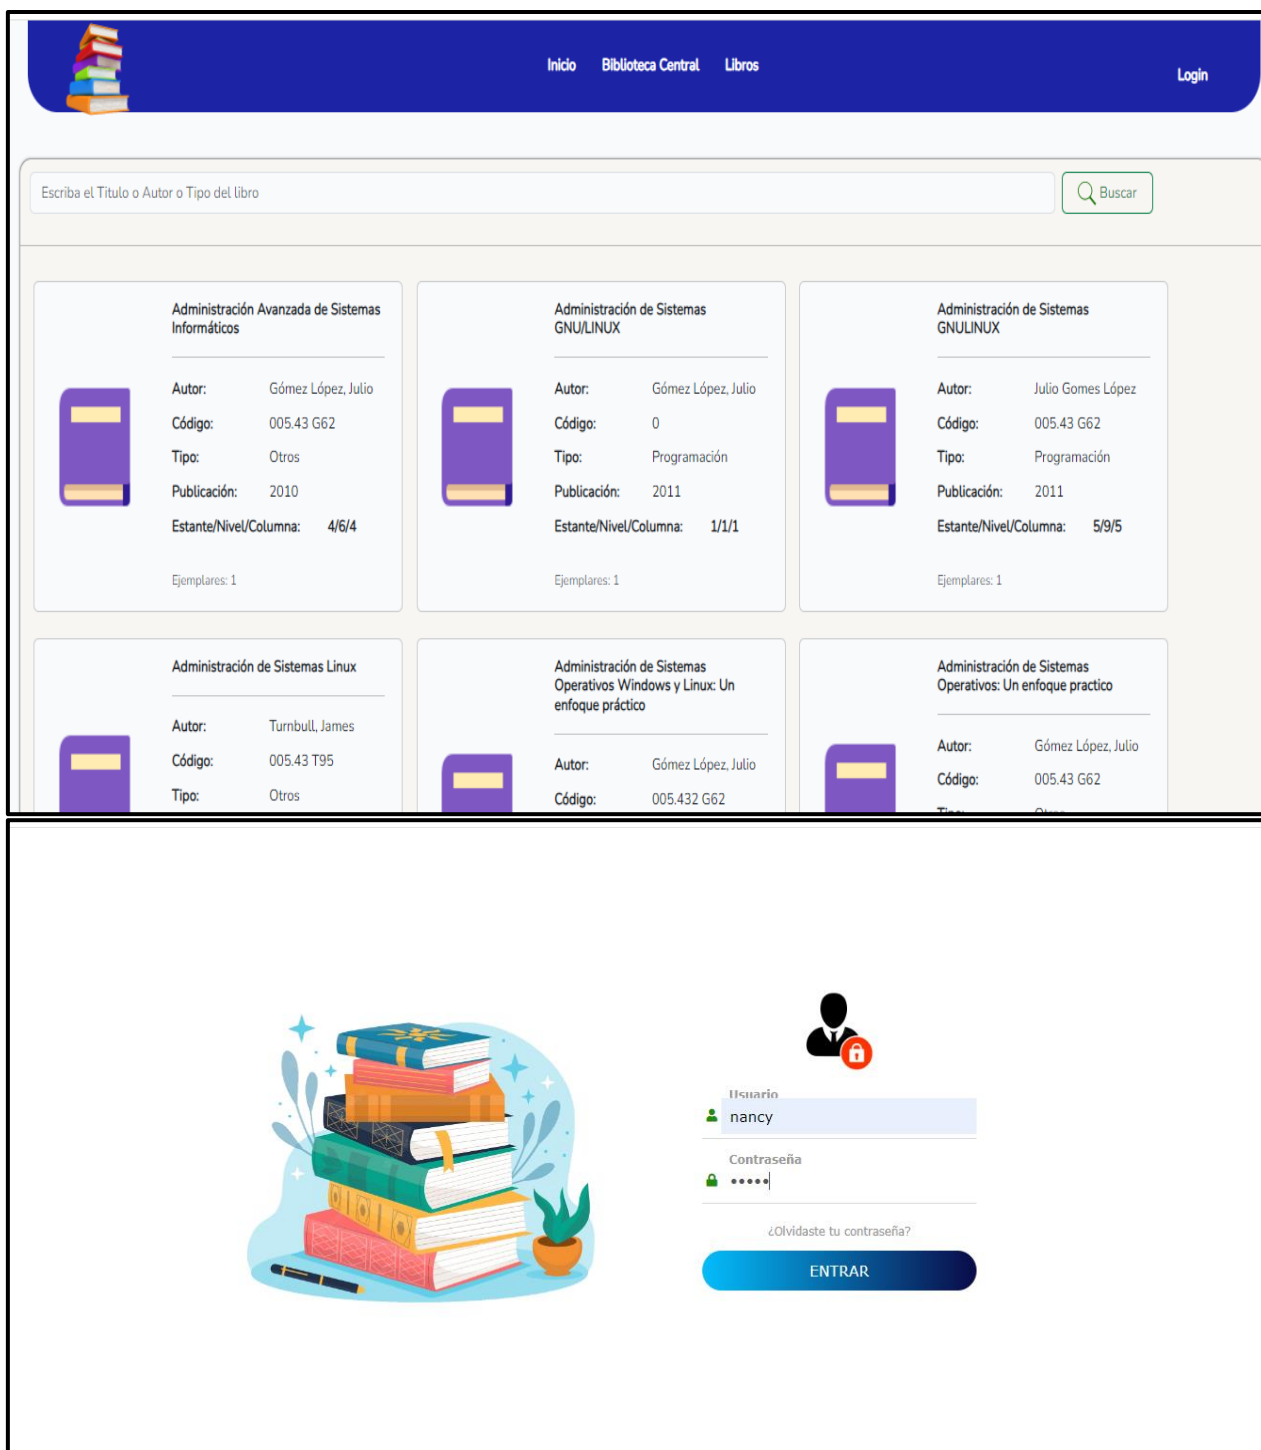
Inicio Biblioteca Central Libros

Login

Escriba el Titulo o Autor o Tipo del libro

Buscar

Administración Avanzada de Sistemas Informáticos

Autor: Gómez López, Julio
Código: 005.43 G62
Tipo: Otros
Publicación: 2010
Estante/Nivel/Columna: 4/6/4

Ejemplares: 1

Administración de Sistemas GNU/LINUX

Autor: Gómez López, Julio
Código: 0
Tipo: Programación
Publicación: 2011
Estante/Nivel/Columna: 1/1/1

Ejemplares: 1

Administración de Sistemas GNULINUX

Autor: Julio Gomes López
Código: 005.43 G62
Tipo: Programación
Publicación: 2011
Estante/Nivel/Columna: 5/9/5

Ejemplares: 1

Administración de Sistemas Linux

Autor: Turnbull, James
Código: 005.43 T95
Tipo: Otros

Administración de Sistemas Operativos Windows y Linux: Un enfoque práctico

Autor: Gómez López, Julio
Código: 005.432 G62

Administración de Sistemas Operativos: Un enfoque practico

Autor: Gómez López, Julio
Código: 005.43 G62
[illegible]

Usuario
nancy
Contraseña
•••••
¿Olvidaste tu contraseña?
ENTRAR